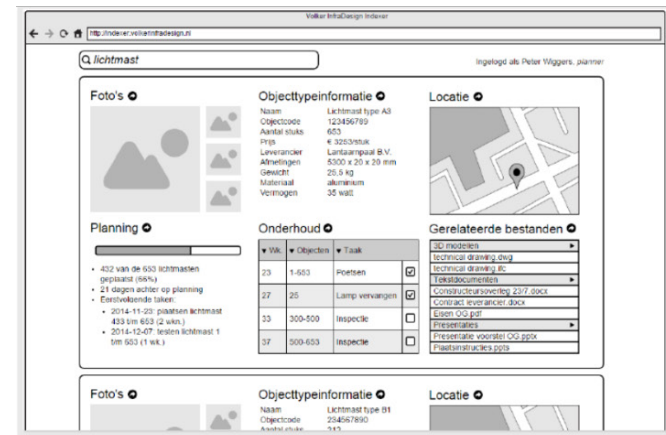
VolkerInfraDesign Indexer

http://indexer.volkerinfradesign.nl

lichtmast

Ingelogd als Peter Wiggers, planner

Foto's

Objecttypeinformatie

| Naam | Lichtmast type A3 |
|---|---|
| Objectcode | 123456789 |
| Aantal stuks | 653 |
| Prijs | € 3263/stuk |
| Leverancier | Lantaampaal B.V. |
| Afmetingen | 5300 x 20 x 20 mm |
| Gewicht | 25,5 kg |
| Materiaal | aluminium |
| Vermogen | 35 watt |

Locatie

Planning

- 432 van de 653 lichtmasten geplaatst (66%)
- 21 dagen achter op planning
- Eerstvolgende taken:
  - 2014-11-23: plaatsen lichtmast 433 t/m 653 (2 wkn.)
  - 2014-12-07: testen lichtmast 1 t/m 653 (1 wk.)

Onderhoud

| Wk. | Objecten | Taak | |
|---|---|---|---|
| 23 | 1-653 | Poetsen | ☑ |
| 27 | 25 | Lamp vervangen | ☑ |
| 33 | 300-500 | Inspectie | ☐ |
| 37 | 500-653 | Inspectie | ☐ |

Gerelateerde bestanden

3D modellen
technical drawing.dwg
technical drawing.ifc
Tekstdocumenten
Constructeursoverleg 23/7.docx
Contract leverancier.docx
Eisen OG.pdf
Presentaties
Presentatie voorstel OG.pptx
Plaatsinstructies.ppts

Foto's

Objecttypeinformatie

Naam Lichtmast type B1
Objectcode 234567890
Aantal stuks 312

Locatie